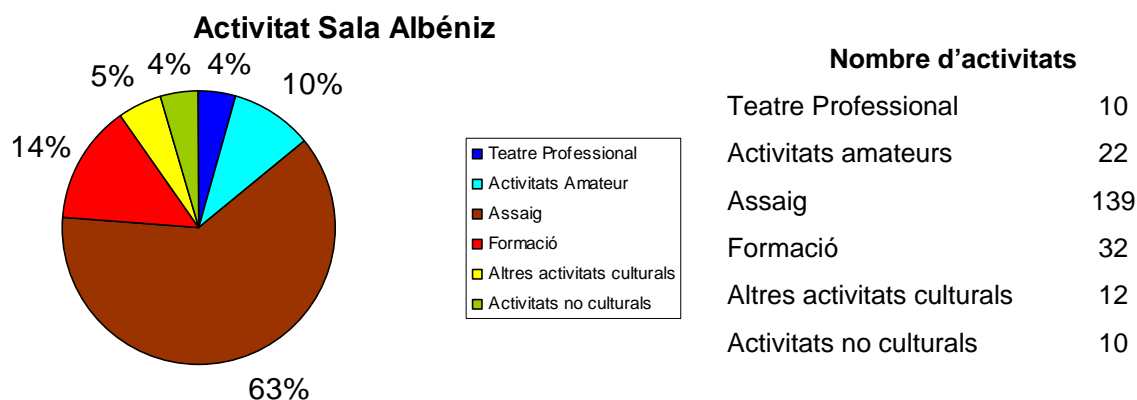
Activitat Sala Albéniz

5%
4%
4%
10%
14%
63%

Teatre Professional
Activitats Amateur
Assaig
Formació
Altres activitats culturals
Activitats no culturals

**Nombre d'activitats**

| | |
|---|---|
| Teatre Professional | 10 |
| Activitats amateurs | 22 |
| Assaig | 139 |
| Formació | 32 |
| Altres activitats culturals | 12 |
| Activitats no culturals | 10 |